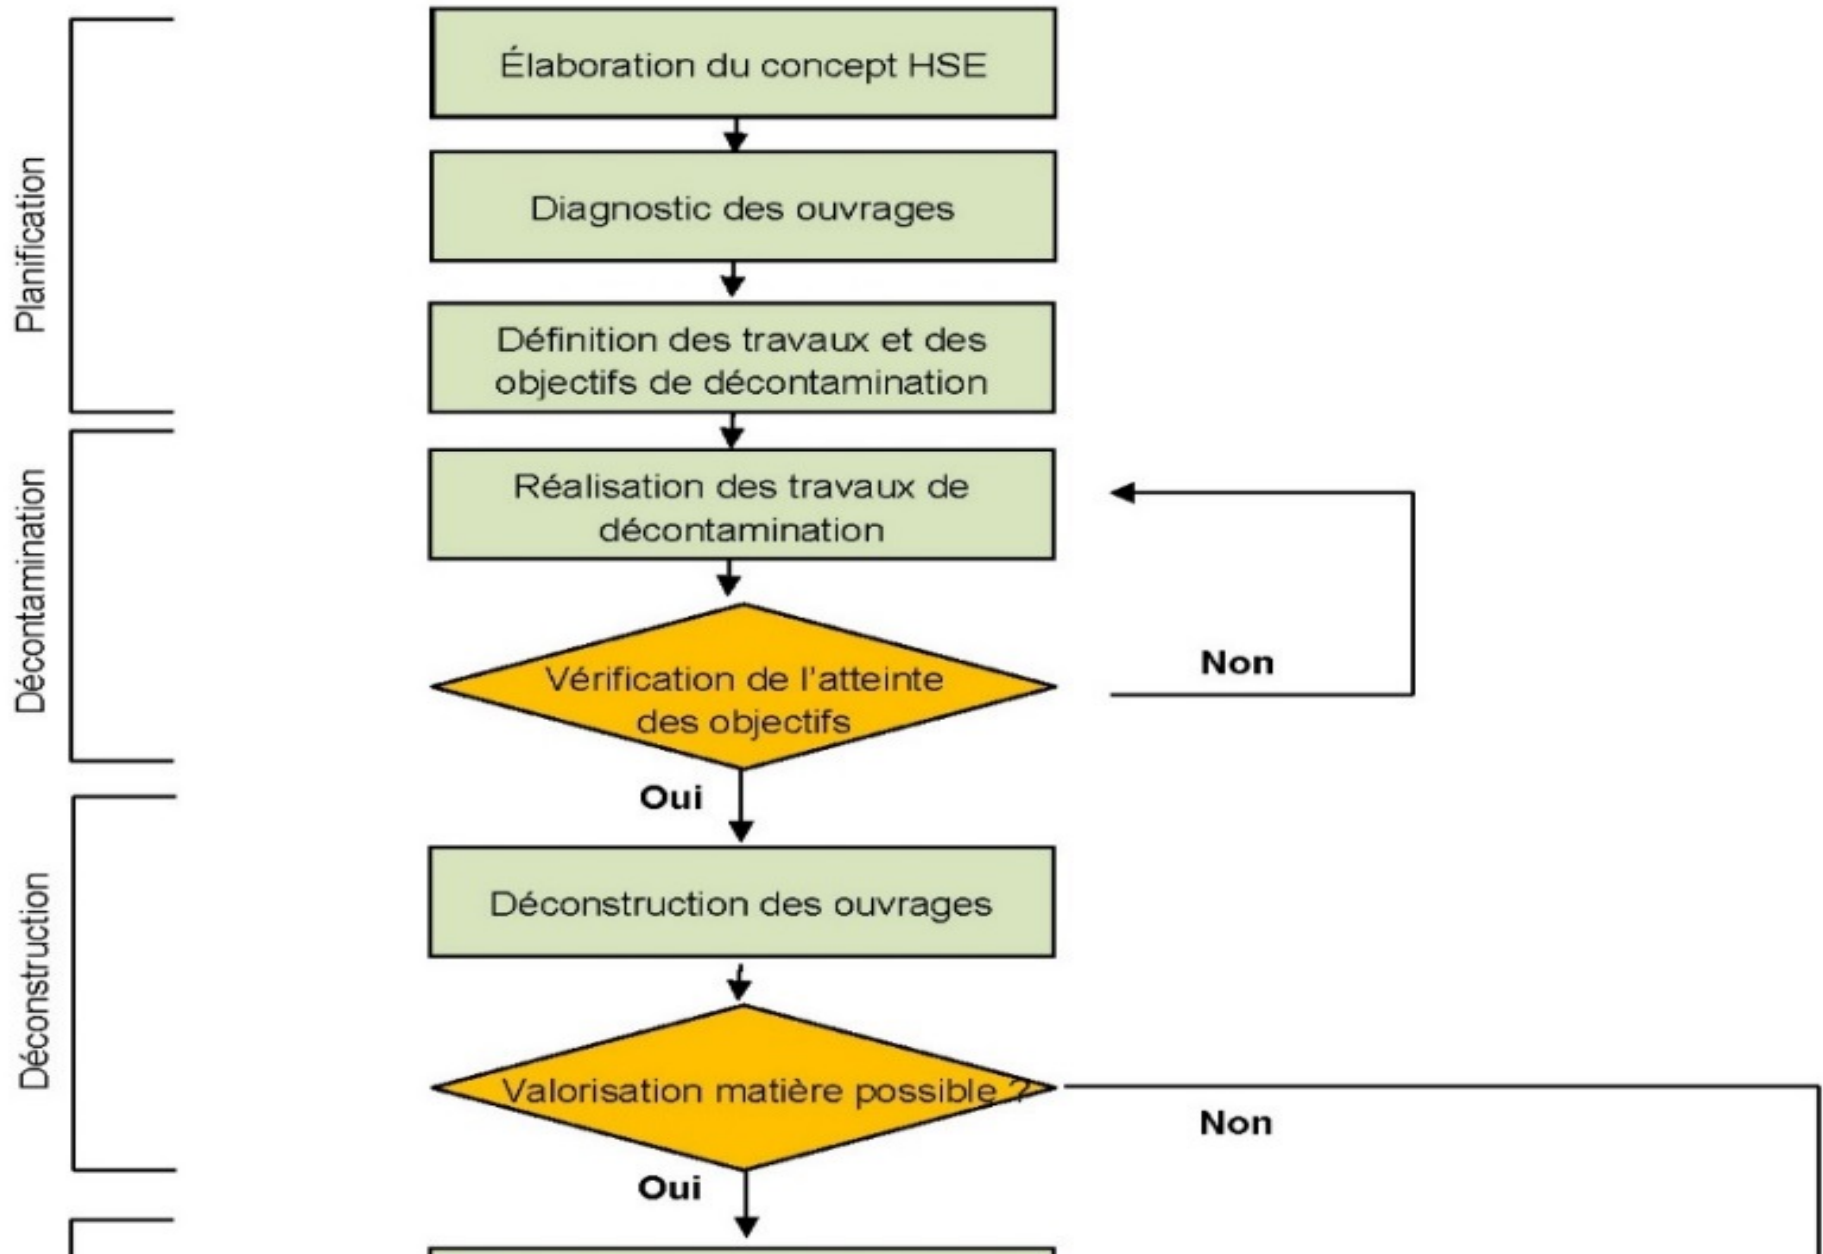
Planification

Élaboration du concept HSE

Diagnostic des ouvrages

Définition des travaux et des objectifs de décontamination

Décontamination

Réalisation des travaux de décontamination

Vérification de l'atteinte des objectifs

Non

Oui

Déconstruction

Déconstruction des ouvrages

Valorisation matière possible ?

Non

Oui